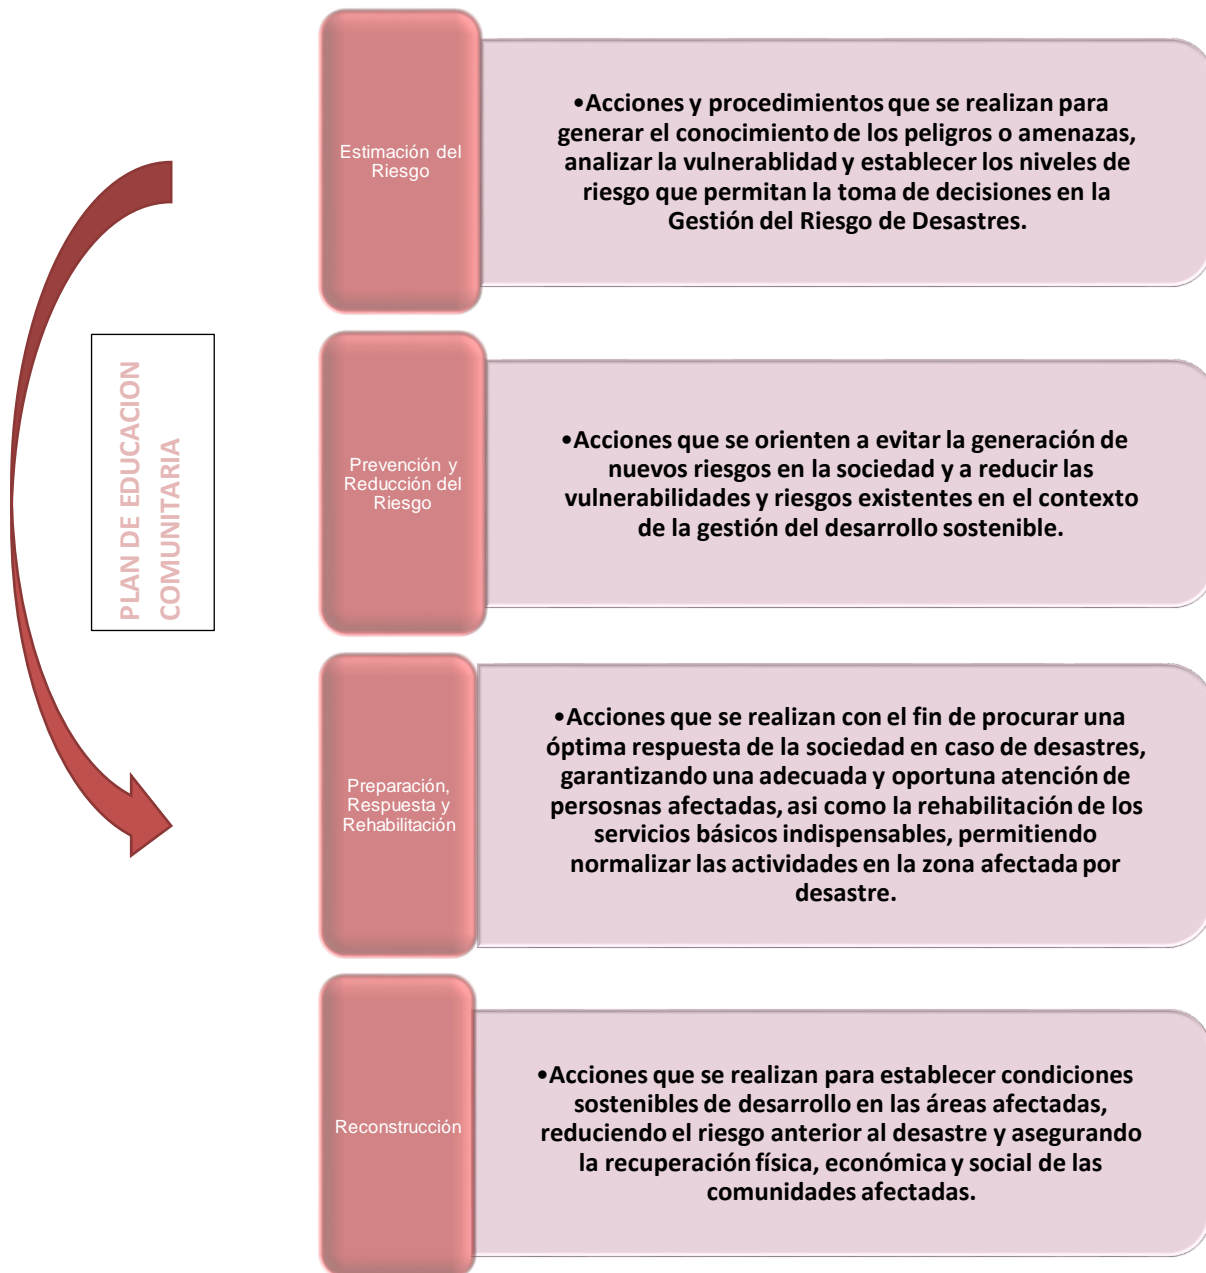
PLAN DE EDUCACION COMUNITARIA

Estimación del Riesgo

•Acciones y procedimientos que se realizan para generar el conocimiento de los peligros o amenazas, analizar la vulnerablidad y establecer los niveles de riesgo que permitan la toma de decisiones en la Gestión del Riesgo de Desastres.

Prevención y Reducción del Riesgo

•Acciones que se orienten a evitar la generación de nuevos riesgos en la sociedad y a reducir las vulnerabilidades y riesgos existentes en el contexto de la gestión del desarrollo sostenible.

Preparación, Respuesta y Rehabilitación

•Acciones que se realizan con el fin de procurar una óptima respuesta de la sociedad en caso de desastres, garantizando una adecuada y oportuna atención de persosnas afectadas, asi como la rehabilitación de los servicios básicos indispensables, permitiendo normalizar las actividades en la zona afectada por desastre.

Reconstrucción

•Acciones que se realizan para establecer condiciones sostenibles de desarrollo en las áreas afectadas, reduciendo el riesgo anterior al desastre y asegurando la recuperación física, económica y social de las comunidades afectadas.